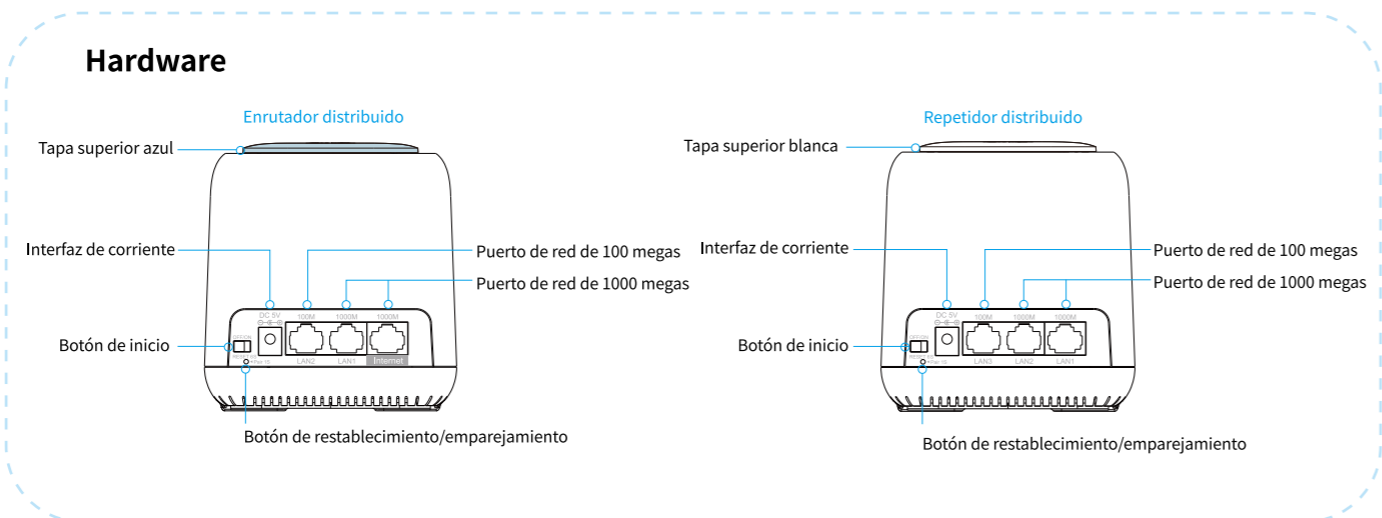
Hardware

Enrutador distribuido

Tapa superior azul

Interfaz de corriente

Puerto de red de 100 megas

Puerto de red de 1000 megas

DC 5V

100M

1000M

1000M

LAN2

LAN1

Internet

Botón de inicio

Botón de restablecimiento/emparejamiento

Repetidor distribuido

Tapa superior blanca

Interfaz de corriente

Puerto de red de 100 megas

Puerto de red de 1000 megas

DC 5V

100M

1000M

1000M

LAN3

LAN2

LAN1

Botón de inicio

Botón de restablecimiento/emparejamiento